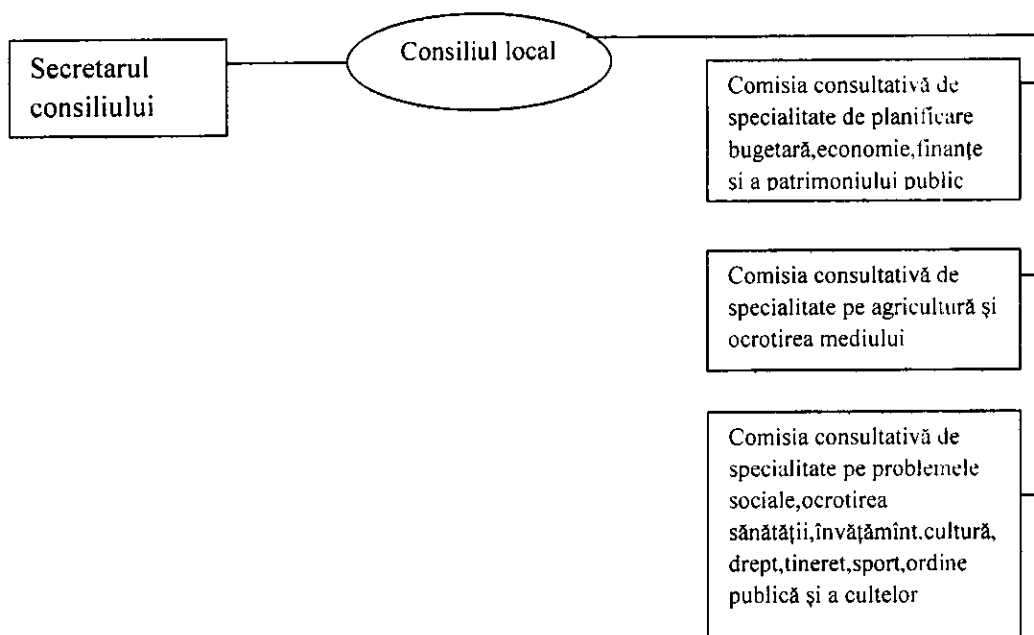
Secretarul consiliului

Consiliul local

Comisia consultativă de specialitate de planificare bugetară,economie,finanţe şi a patrimoniului public

Comisia consultativă de specialitate pe agricultură şi ocrotirea mediului

Comisia consultativă de specialitate pe problemele sociale,ocrotirea sănătăţii,învăţămînt,cultură, drept,tineret,sport,ordine publică şi a cultelor